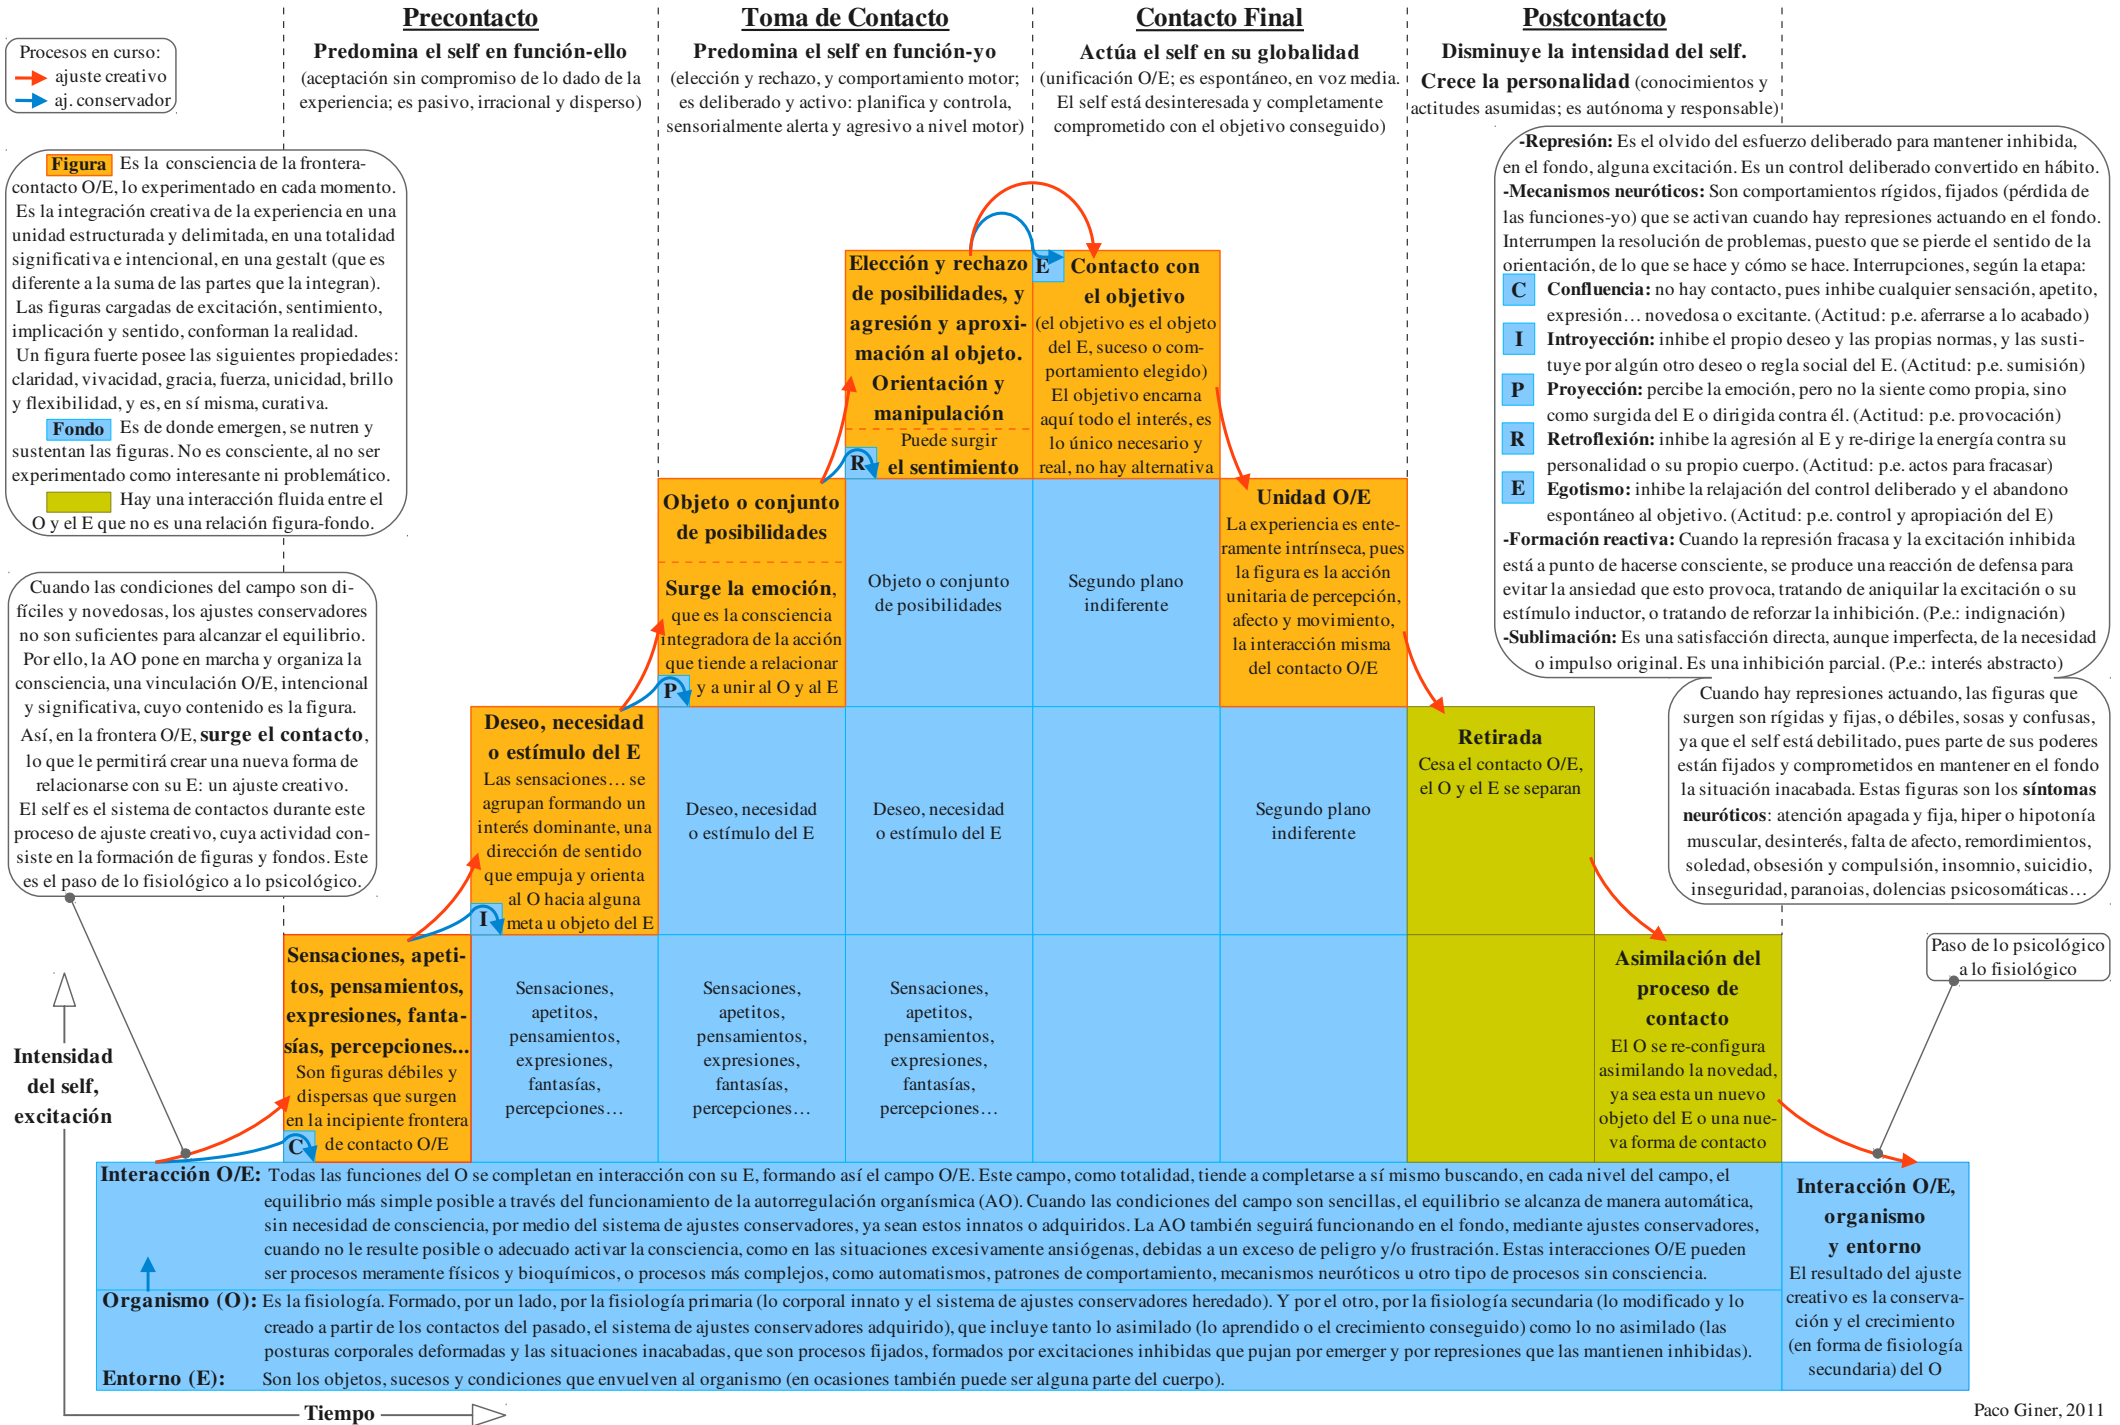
Procesos en curso:
ajuste creativo
aj. conservador

Precontacto
Predomina el self en función-ello
(aceptación sin compromiso de lo dado de la experiencia; es pasivo, irracional y disperso)

Toma de Contacto
Predomina el self en función-yo
(elección y rechazo, y comportamiento motor; es deliberado y activo: planifica y controla, sensorialmente alerta y agresivo a nivel motor)

Contacto Final
Actúa el self en su globalidad
(unificación O/E; es espontáneo, en voz media. El self está desinteresada y completamente comprometido con el objetivo conseguido)

Postcontacto
Disminuye la intensidad del self.
Crece la personalidad (conocimientos y actitudes asumidas; es autónoma y responsable)

Figura Es la consciencia de la frontera-contacto O/E, lo experimentado en cada momento. Es la integración creativa de la experiencia en una unidad estructurada y delimitada, en una totalidad significativa e intencional, en una gestalt (que es diferente a la suma de las partes que la integran). Las figuras cargadas de excitación, sentimiento, implicación y sentido, conforman la realidad. Un figura fuerte posee las siguientes propiedades: claridad, vivacidad, gracia, fuerza, unicidad, brillo y flexibilidad, y es, en sí misma, curativa.
Fondo Es de donde emergen, se nutren y sustentan las figuras. No es consciente, al no ser experimentado como interesante ni problemático.
Hay una interacción fluida entre el O y el E que no es una relación figura-fondo.

Cuando las condiciones del campo son difíciles y novedosas, los ajustes conservadores no son suficientes para alcanzar el equilibrio. Por ello, la AO pone en marcha y organiza la consciencia, una vinculación O/E, intencional y significativa, cuyo contenido es la figura. Así, en la frontera O/E, surge el contacto, lo que le permitirá crear una nueva forma de relacionarse con su E: un ajuste creativo. El self es el sistema de contactos durante este proceso de ajuste creativo, cuya actividad consiste en la formación de figuras y fondos. Este es el paso de lo fisiológico a lo psicológico.

-Represión: Es el olvido del esfuerzo deliberado para mantener inhibida, en el fondo, alguna excitación. Es un control deliberado convertido en hábito.
-Mecanismos neuróticos: Son comportamientos rígidos, fijados (pérdida de las funciones-yo) que se activan cuando hay represiones actuando en el fondo. Interrumpen la resolución de problemas, puesto que se pierde el sentido de la orientación, de lo que se hace y cómo se hace. Interrupciones, según la etapa:
C Confluencia: no hay contacto, pues inhibe cualquier sensación, apetito, expresión… novedosa o excitante. (Actitud: p.e. aferrarse a lo acabado)
I Introyección: inhibe el propio deseo y las propias normas, y las sustituye por algún otro deseo o regla social del E. (Actitud: p.e. sumisión)
P Proyección: percibe la emoción, pero no la siente como propia, sino como surgida del E o dirigida contra él. (Actitud: p.e. provocación)
R Retroflexión: inhibe la agresión al E y re-dirige la energía contra su personalidad o su propio cuerpo. (Actitud: p.e. actos para fracasar)
E Egotismo: inhibe la relajación del control deliberado y el abandono espontáneo al objetivo. (Actitud: p.e. control y apropiación del E)
-Formación reactiva: Cuando la represión fracasa y la excitación inhibida está a punto de hacerse consciente, se produce una reacción de defensa para evitar la ansiedad que esto provoca, tratando de aniquilar la excitación o su estímulo inductor, o tratando de reforzar la inhibición. (P.e.: indignación)
-Sublimación: Es una satisfacción directa, aunque imperfecta, de la necesidad o impulso original. Es una inhibición parcial. (P.e.: interés abstracto)

Cuando hay represiones actuando, las figuras que surgen son rígidas y fijas, o débiles, sosas y confusas, ya que el self está debilitado, pues parte de sus poderes están fijados y comprometidos en mantener en el fondo la situación inacabada. Estas figuras son los síntomas neuróticos: atención apagada y fija, hiper o hipotonía muscular, desinterés, falta de afecto, remordimientos, soledad, obsesión y compulsión, insomnio, suicidio, inseguridad, paranoias, dolencias psicosomáticas…

Elección y rechazo de posibilidades, y agresión y aproximación al objeto. Orientación y manipulación
Puede surgir R el sentimiento

E Contacto con el objetivo
(el objetivo es el objeto del E, suceso o comportamiento elegido) El objetivo encarna aquí todo el interés, es lo único necesario y real, no hay alternativa

Objeto o conjunto de posibilidades
Surge la emoción, que es la consciencia integradora de la acción que tiende a relacionar P y a unir al O y al E

Objeto o conjunto de posibilidades

Segundo plano indiferente

Unidad O/E
La experiencia es enteramente intrínseca, pues la figura es la acción unitaria de percepción, afecto y movimiento, la interacción misma del contacto O/E

Deseo, necesidad o estímulo del E
Las sensaciones… se agrupan formando un interés dominante, una dirección de sentido que empuja y orienta al O hacia alguna I meta u objeto del E

Deseo, necesidad o estímulo del E

Deseo, necesidad o estímulo del E

Segundo plano indiferente

Retirada
Cesa el contacto O/E, el O y el E se separan

Sensaciones, apetitos, pensamientos, expresiones, fantasías, percepciones...
Son figuras débiles y dispersas que surgen en la incipiente frontera C de contacto O/E

Sensaciones, apetitos, pensamientos, expresiones, fantasías, percepciones…

Sensaciones, apetitos, pensamientos, expresiones, fantasías, percepciones…

Sensaciones, apetitos, pensamientos, expresiones, fantasías, percepciones…

Asimilación del proceso de contacto
El O se re-configura asimilando la novedad, ya sea esta un nuevo objeto del E o una nueva forma de contacto

Paso de lo psicológico a lo fisiológico

Intensidad del self, excitación

Interacción O/E: Todas las funciones del O se completan en interacción con su E, formando así el campo O/E. Este campo, como totalidad, tiende a completarse a sí mismo buscando, en cada nivel del campo, el equilibrio más simple posible a través del funcionamiento de la autorregulación organísmica (AO). Cuando las condiciones del campo son sencillas, el equilibrio se alcanza de manera automática, sin necesidad de consciencia, por medio del sistema de ajustes conservadores, ya sean estos innatos o adquiridos. La AO también seguirá funcionando en el fondo, mediante ajustes conservadores, cuando no le resulte posible o adecuado activar la consciencia, como en las situaciones excesivamente ansiógenas, debidas a un exceso de peligro y/o frustración. Estas interacciones O/E pueden ser procesos meramente físicos y bioquímicos, o procesos más complejos, como automatismos, patrones de comportamiento, mecanismos neuróticos u otro tipo de procesos sin consciencia.
Organismo (O): Es la fisiología. Formado, por un lado, por la fisiología primaria (lo corporal innato y el sistema de ajustes conservadores heredado). Y por el otro, por la fisiología secundaria (lo modificado y lo creado a partir de los contactos del pasado, el sistema de ajustes conservadores adquirido), que incluye tanto lo asimilado (lo aprendido o el crecimiento conseguido) como lo no asimilado (las posturas corporales deformadas y las situaciones inacabadas, que son procesos fijados, formados por excitaciones inhibidas que pujan por emerger y por represiones que las mantienen inhibidas).
Entorno (E): Son los objetos, sucesos y condiciones que envuelven al organismo (en ocasiones también puede ser alguna parte del cuerpo).

Interacción O/E, organismo y entorno
El resultado del ajuste creativo es la conservación y el crecimiento (en forma de fisiología secundaria) del O

Tiempo

Paco Giner, 2011